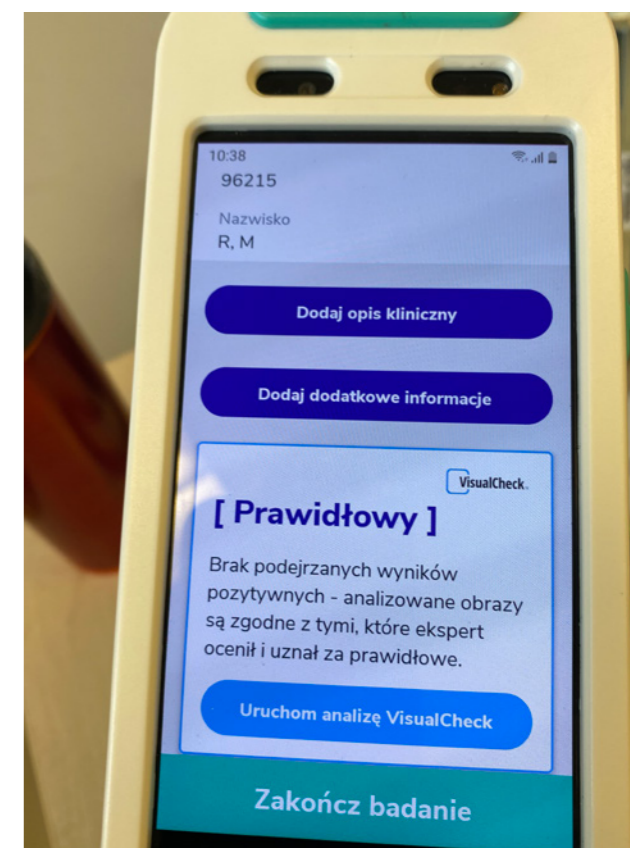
10:38
96215

Nazwisko
R, M

Dodaj opis kliniczny

Dodaj dodatkowe informacje

VisualCheck.

[ Prawidłowy ]

Brak podejrzanych wyników pozytywnych - analizowane obrazy są zgodne z tymi, które ekspert ocenił i uznał za prawidłowe.

Uruchom analizę VisualCheck

Zakończ badanie